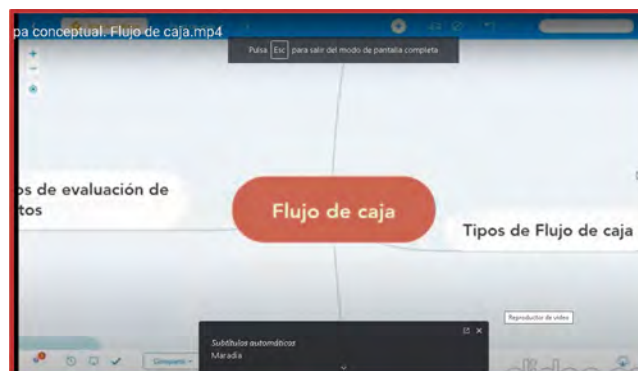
pa conceptual. Flujo de caja.mp4

Pulsa Esc para salir del modo de pantalla completa

+
−

os de evaluación de
tos

Flujo de caja

Tipos de Flujo de caja

Reproductor de vídeo

Subtítulos automáticos
Maradia

Compartir